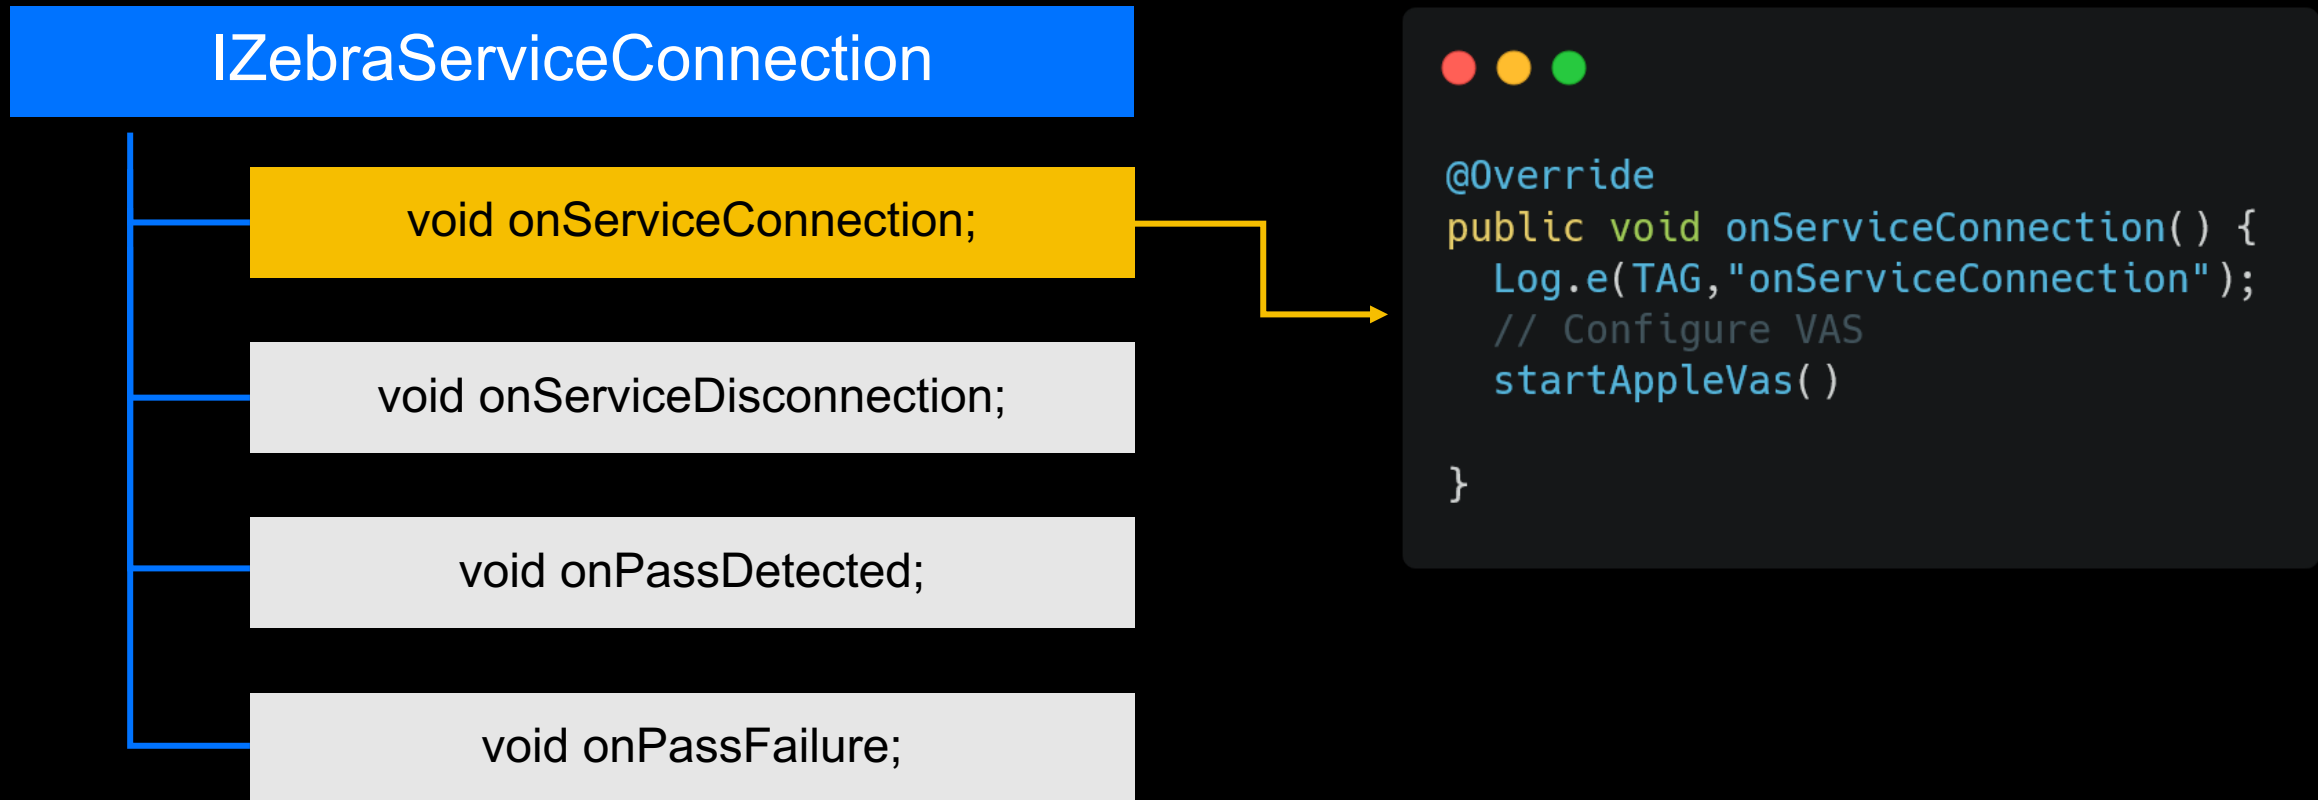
IZebraServiceConnection

void onServiceConnection;

void onServiceDisconnection;

void onPassDetected;

void onPassFailure;

@Override
public void onServiceConnection() {
 Log.e(TAG,"onServiceConnection");
 // Configure VAS
 startAppleVas()

}